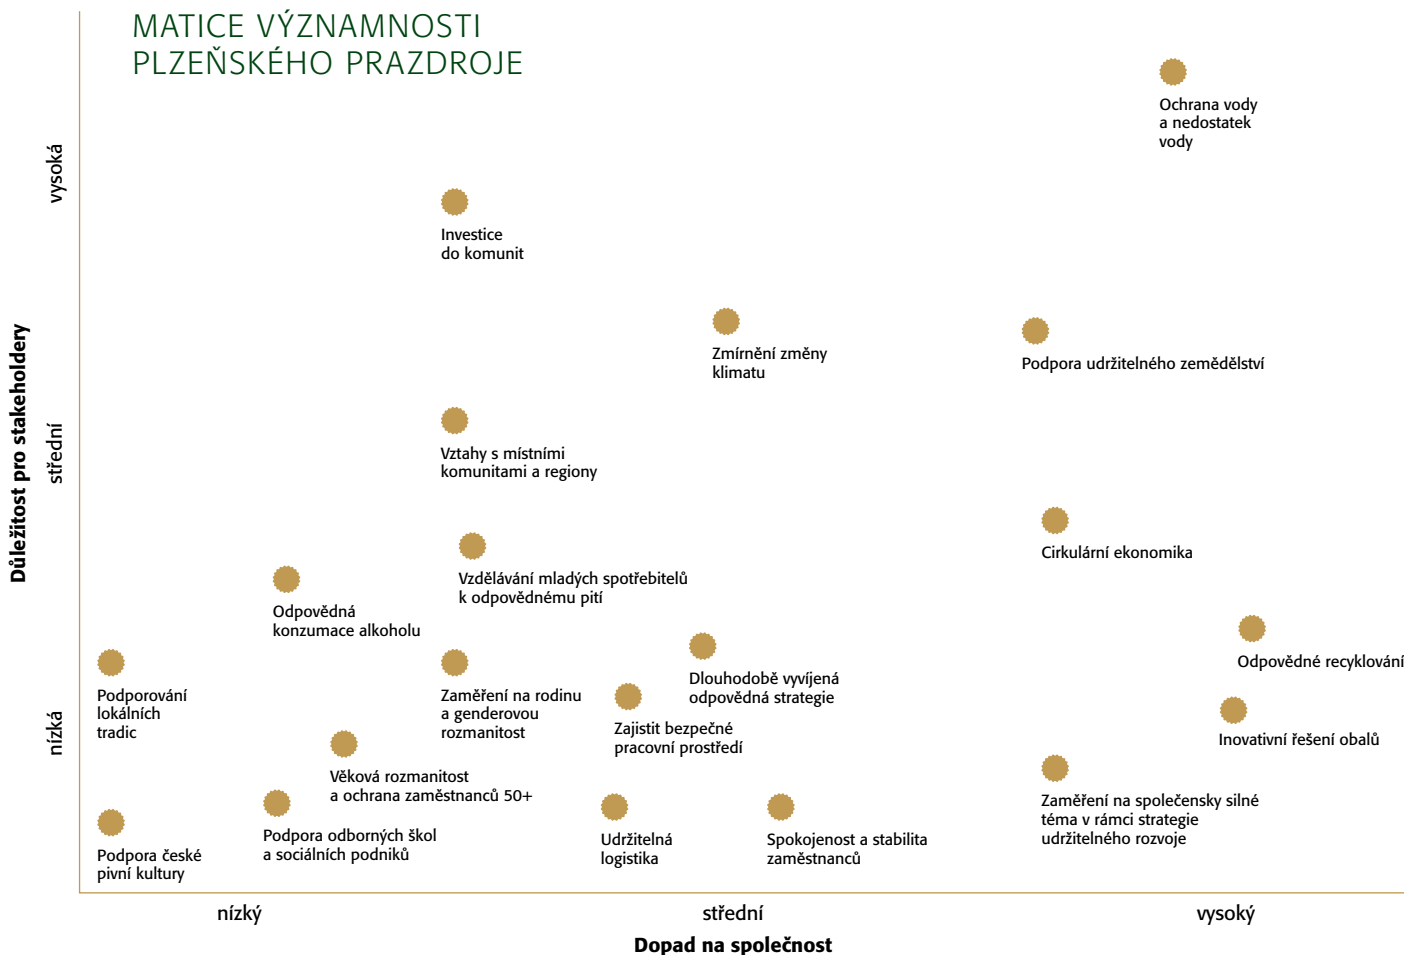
MATICE VÝZNAMNOSTI PLZEŇSKÉHO PRAZDROJE

Ochrana vody a nedostatek vody

Investice do komunit

Zmírnění změny klimatu

Podpora udržitelného zemědělství

Vztahy s místními komunitami a regiony

Cirkulární ekonomika

Vzdělávání mladých spotřebitelů k odpovědnému pití

Odpovědná konzumace alkoholu

Odpovědné recyklování

Dlouhodobě vyvíjená odpovědná strategie

Podporování lokálních tradic

Zaměření na rodinu a genderovou rozmanitost

Zajistit bezpečné pracovní prostředí

Inovativní řešení obalů

Věková rozmanitost a ochrana zaměstnanců 50+

Zaměření na společensky silné téma v rámci strategie udržitelného rozvoje

Podpora odborných škol a sociálních podniků

Udržitelná logistika

Spokojenost a stabilita zaměstnanců

Podpora české pivní kultury

Důležitost pro stakeholdery

vysoká

střední

nízká

nízký

střední

vysoký

Dopad na společnost